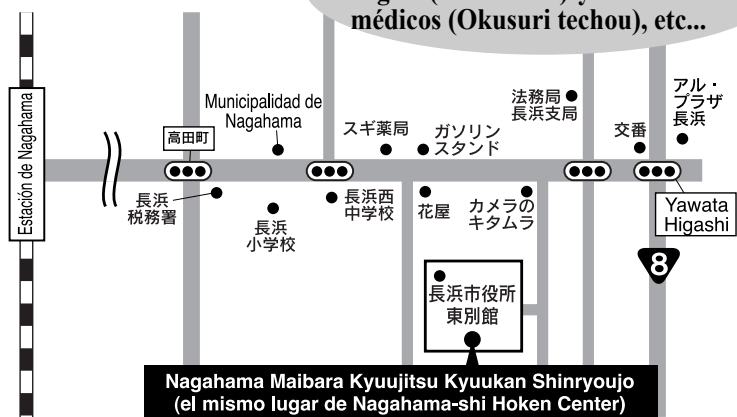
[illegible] médicos (Okusuri techou), etc...

Estación de Nagahama

高田町

Municipalidad de Nagahama

スギ薬局

ガソリンスタンド

法務局長浜支局

交番

アル・プラザ長浜

長浜税務署

長浜小学校

長浜西中学校

花屋

カメラのキタムラ

Yawata Higashi

8

長浜市役所東別館

Nagahama Maibara Kyuujitsu Kyuukan Shinryoujo
(el mismo lugar de Nagahama-shi Hoken Center)